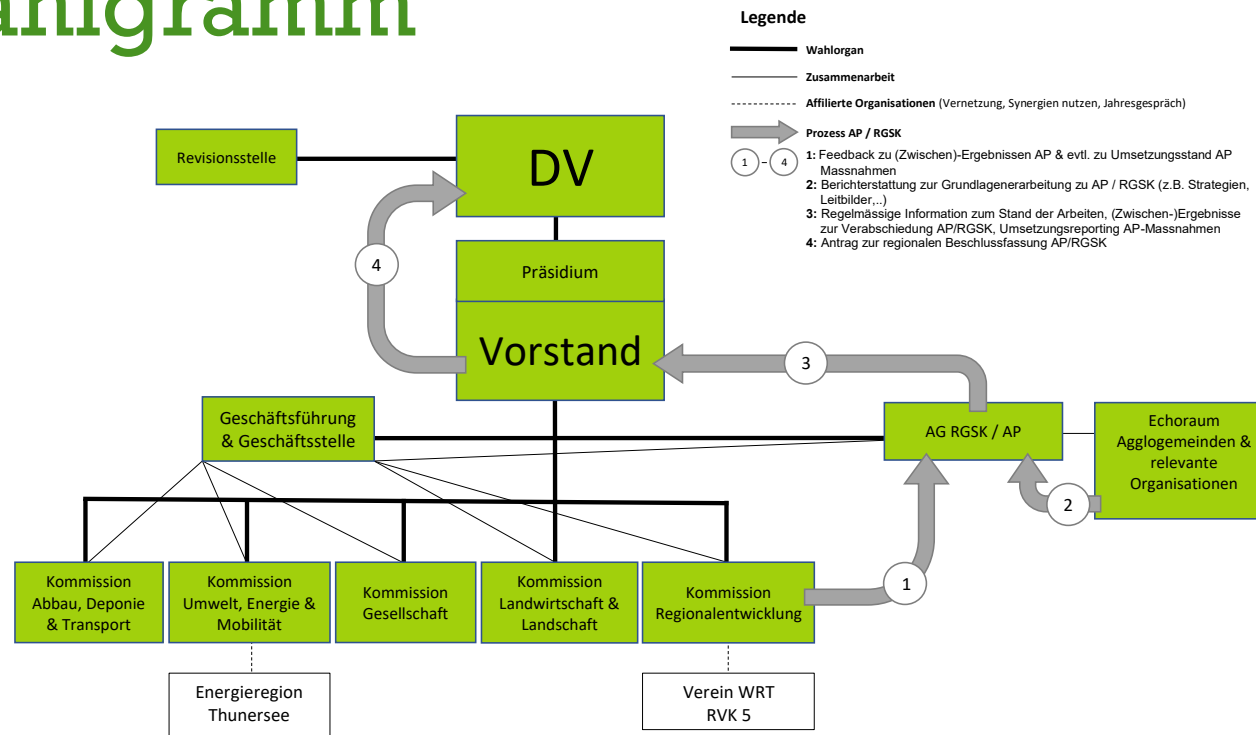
anigramm

Legende

Wahlorgan

Zusammenarbeit

Affilierte Organisationen (Vernetzung, Synergien nutzen, Jahresgespräch)

Prozess AP / RGSK

1 – 4 1: Feedback zu (Zwischen)-Ergebnissen AP & evtl. zu Umsetzungsstand AP Massnahmen
2: Berichterstattung zur Grundlagenerarbeitung zu AP / RGSK (z.B. Strategien, Leitbilder,..)
3: Regelmässige Information zum Stand der Arbeiten, (Zwischen-)Ergebnisse zur Verabschiedung AP/RGSK, Umsetzungsreporting AP-Massnahmen
4: Antrag zur regionalen Beschlussfassung AP/RGSK

Revisionsstelle

DV

4

Präsidium

Vorstand

3

Geschäftsführung & Geschäftsstelle

AG RGSK / AP

Echoraum Agglogemeinden & relevante Organisationen

2

1

Kommission Abbau, Deponie & Transport

Kommission Umwelt, Energie & Mobilität

Kommission Gesellschaft

Kommission Landwirtschaft & Landschaft

Kommission Regionalentwicklung

Energieregion Thunersee

Verein WRT RVK 5